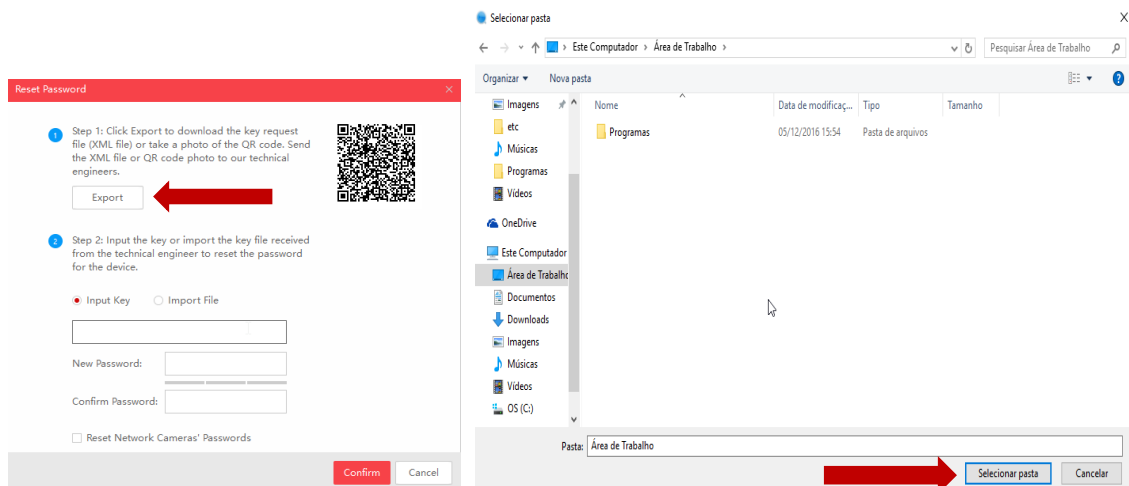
Reset Password

1 Step 1: Click Export to download the key request file (XML file) or take a photo of the QR code. Send the XML file or QR code photo to our technical engineers.

Export

2 Step 2: Input the key or import the key file received from the technical engineer to reset the password for the device.

Input Key Import File

New Password:

Confirm Password:

Reset Network Cameras' Passwords

Confirm Cancel

Selecionar pasta

Este Computador > Área de Trabalho >

Pesquisar Área de Trabalho

Organizar ▾ Nova pasta

Imagens
etc
Músicas
Programas
Vídeos
OneDrive
Este Computador
Área de Trabalho
Documentos
Downloads
Imagens
Músicas
Vídeos
OS (C:)

| Nome | Data de modificaç... | Tipo | Tamanho |
|---|---|---|---|
| Programas | 05/12/2016 15:54 | Pasta de arquivos | |

Pasta: Área de Trabalho

Selecionar pasta Cancelar